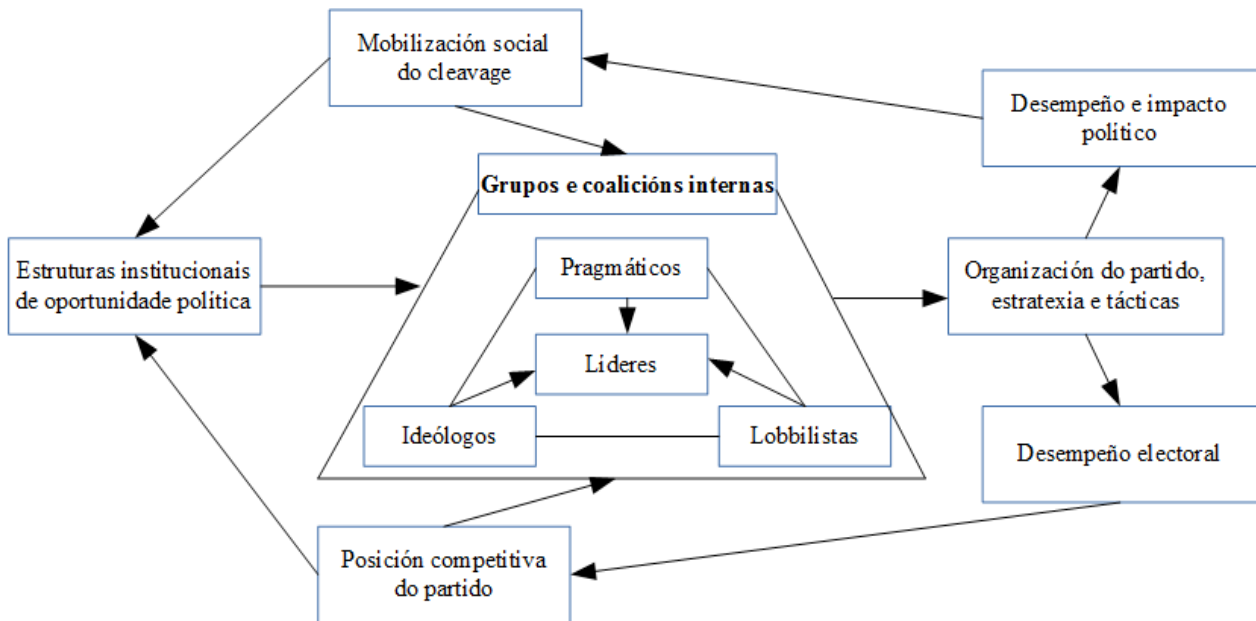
Mobilización social do cleavage

Desempeño e impacto político

Grupos e coalicións internas

Estruturas institucionais de oportunidade política

Pragmáticos

Líderes

Ideólogos

Lobbilistas

Organización do partido, estratexia e tácticas

Desempeño electoral

Posición competitiva do partido